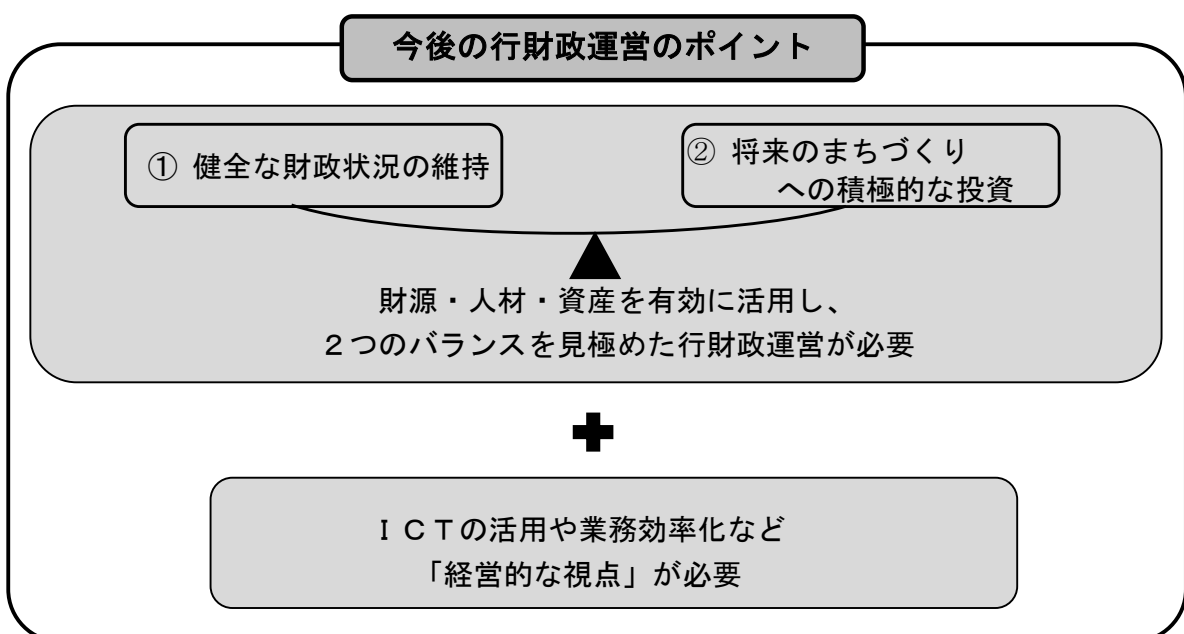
今後の行財政運営のポイント

① 健全な財政状況の維持

② 将来のまちづくり
への積極的な投資

財源・人材・資産を有効に活用し、
2つのバランスを見極めた行財政運営が必要

ICTの活用や業務効率化など
「経営的な視点」が必要